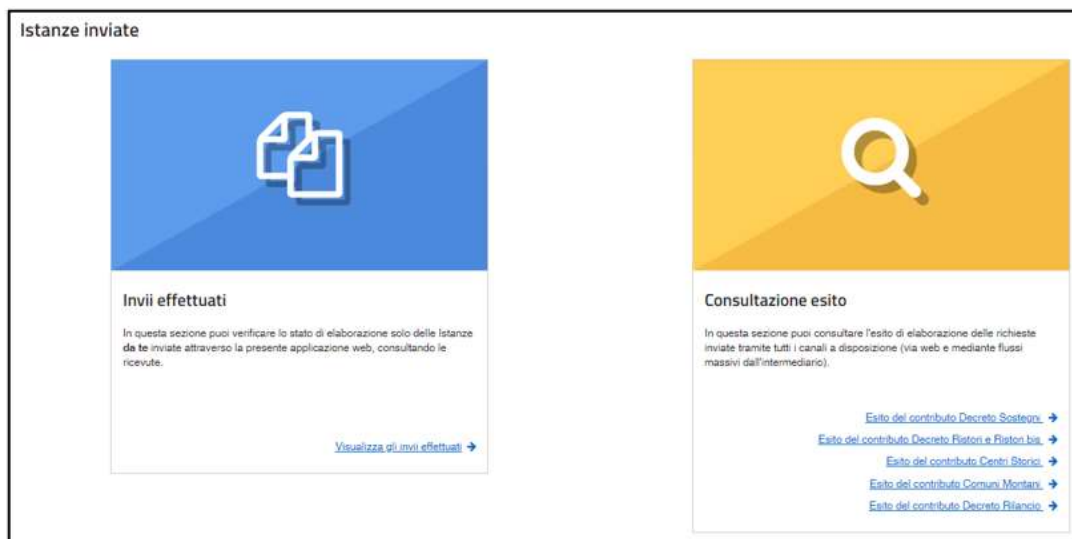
Istanze inviate

Invii effettuati

In questa sezione puoi verificare lo stato di elaborazione solo delle Istanze **da te** inviate attraverso la presente applicazione web, consultando le ricevute.

Visualizza gli invii effettuati →

Consultazione esito

In questa sezione puoi consultare l'esito di elaborazione delle richieste inviate tramite tutti i canali a disposizione (via web e mediante flussi massivi dall'intermediario).

Esito del contributo Decreto Sostegni →

Esito del contributo Decreto Ristori e Ristori bis →

Esito del contributo Centri Storici →

Esito del contributo Comuni Montani →

Esito del contributo Decreto Rilancio →